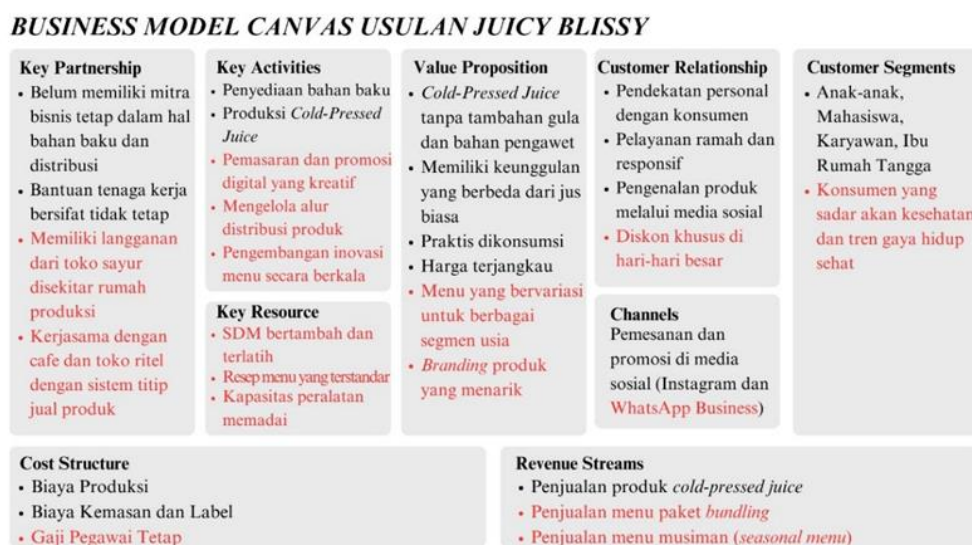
BUSINESS MODEL CANVAS USULAN JUICY BLISSY

Key Partnership
• Belum memiliki mitra bisnis tetap dalam hal bahan baku dan distribusi
• Bantuan tenaga kerja bersifat tidak tetap
• Memiliki langganan dari toko sayur disekitar rumah produksi
• Kerjasama dengan cafe dan toko ritel dengan sistem titip jual produk

Key Activities
• Penyediaan bahan baku
• Produksi Cold-Pressed Juice
• Pemasaran dan promosi digital yang kreatif
• Mengelola alur distribusi produk
• Pengembangan inovasi menu secara berkala

Key Resource
• SDM bertambah dan terlatih
• Resep menu yang terstandar
• Kapasitas peralatan memadai

Value Proposition
• Cold-Pressed Juice tanpa tambahan gula dan bahan pengawet
• Memiliki keunggulan yang berbeda dari jus biasa
• Praktis dikonsumsi
• Harga terjangkau
• Menu yang bervariasi untuk berbagai segmen usia
• Branding produk yang menarik

Customer Relationship
• Pendekatan personal dengan konsumen
• Pelayanan ramah dan responsif
• Pengenalan produk melalui media sosial
• Diskon khusus di hari-hari besar

Channels
Pemesanan dan promosi di media sosial (Instagram dan WhatsApp Business)

Customer Segments
• Anak-anak, Mahasiswa, Karyawan, Ibu Rumah Tangga
• Konsumen yang sadar akan kesehatan dan tren gaya hidup sehat

Cost Structure
• Biaya Produksi
• Biaya Kemasan dan Label
• Gaji Pegawai Tetap

Revenue Streams
• Penjualan produk cold-pressed juice
• Penjualan menu paket bundling
• Penjualan menu musiman (seasonal menu)